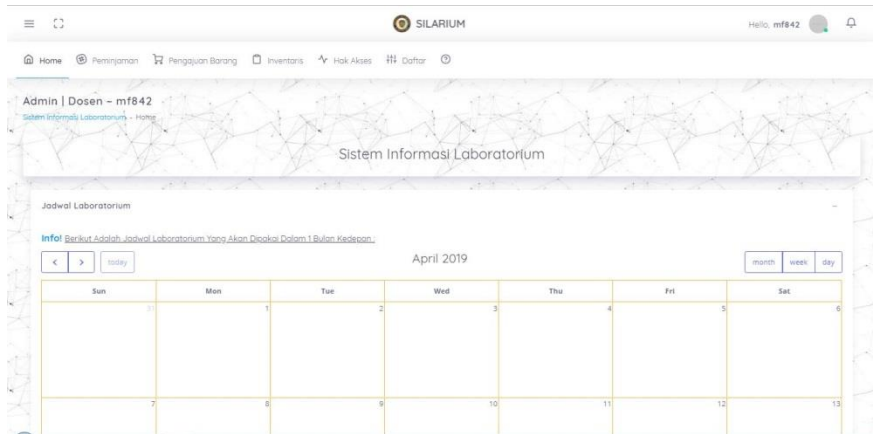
SILARIUM

Hello, mf842

Home Peminjaman Pengajuan Barang Inventaris Hak Akses Daftar

Admin | Dosen – mf842

Sistem Informasi Laboratorium – Home

Sistem Informasi Laboratorium

Jadwal Laboratorium

–

Info! Berikut Adalah Jadwal Laboratorium Yang Akan Dipakai Dalam 1 Bulan Kedepan.

< > today

April 2019

month week day

| Sun | Mon | Tue | Wed | Thu | Fri | Sat |
|---|---|---|---|---|---|---|
| 31 | 1 | 2 | 3 | 4 | 5 | 6 |
| 7 | 8 | 9 | 10 | 11 | 12 | 13 |